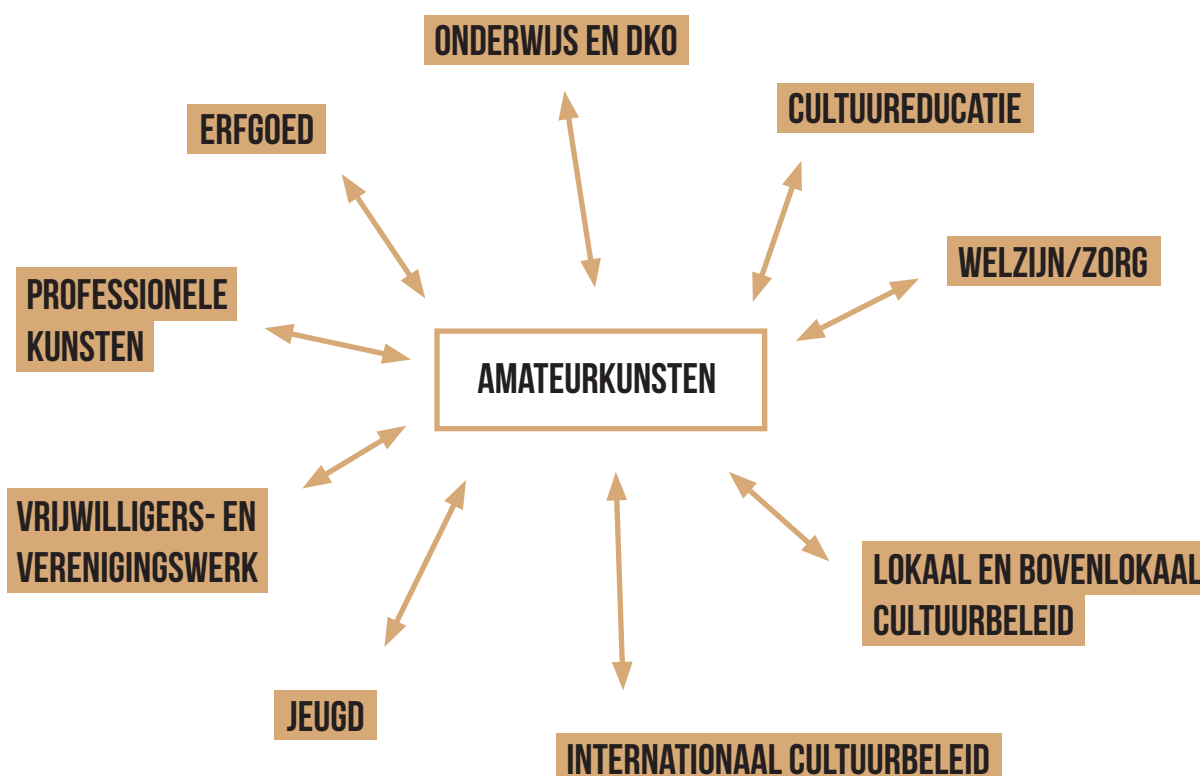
ONDERWIJS EN DKO

ERFGOED

CULTUUREDUCATIE

WELZIJN/ZORG

PROFESSIONELE KUNSTEN

AMATEURKUNSTEN

VRIJWILLIGERS- EN VERENIGINGSWERK

LOKAAL EN BOVENLOKAAL CULTUURBELEID

JEUGD

INTERNATIONAAL CULTUURBELEID